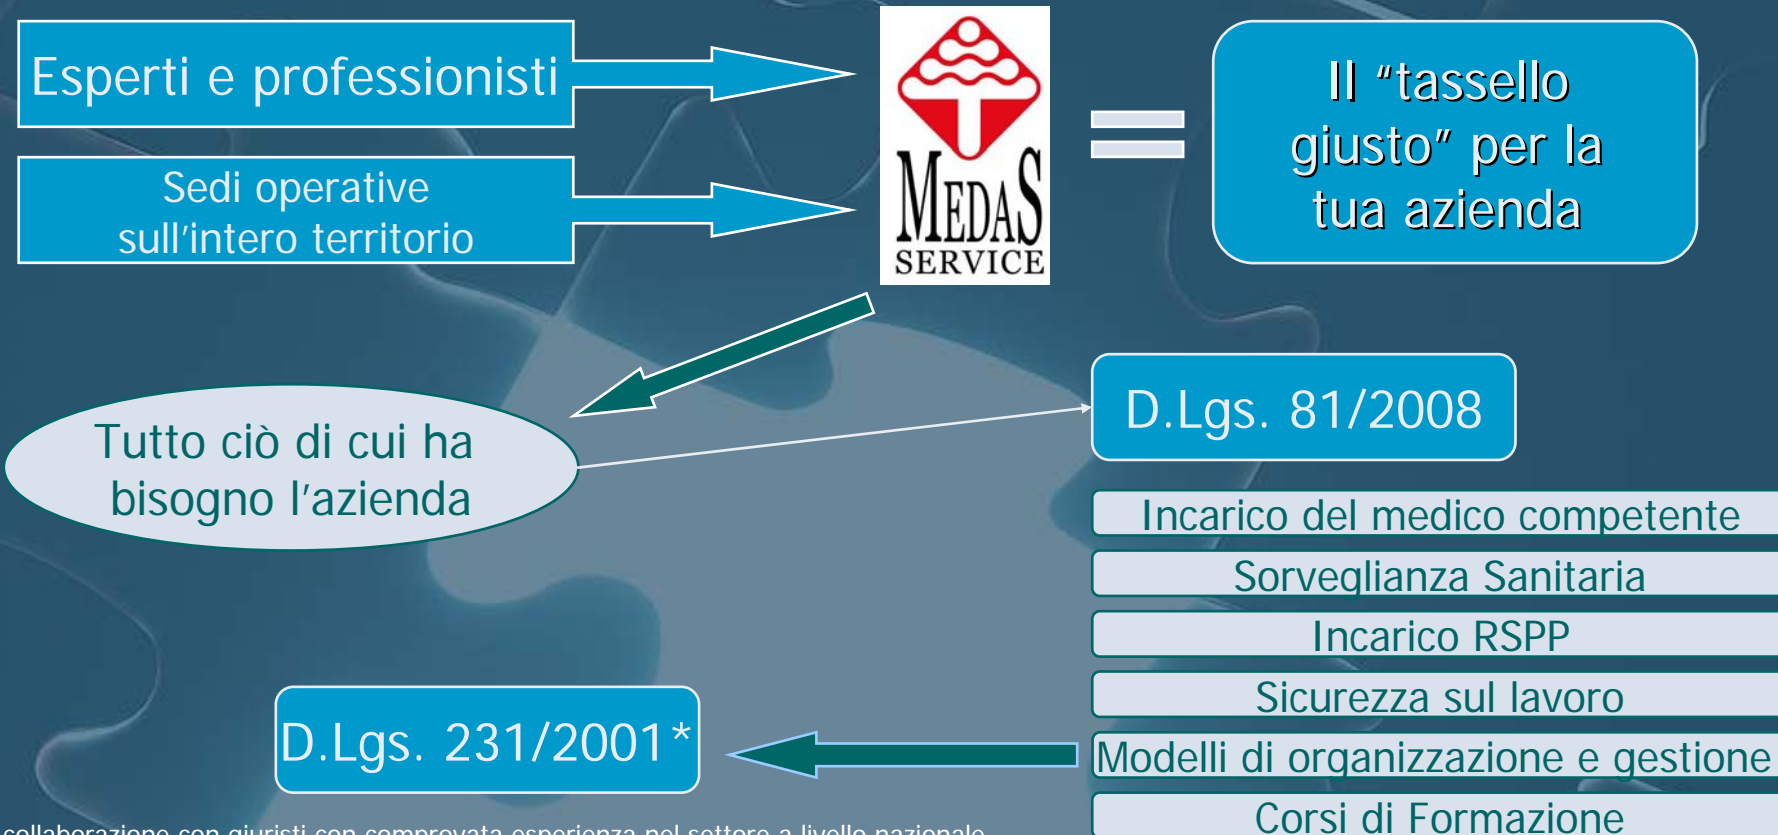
Esperti e professionisti

Sedi operative sull’intero territorio

MEDAS SERVICE

Il “tassello giusto” per la tua azienda

Tutto ciò di cui ha bisogno l’azienda

D.Lgs. 81/2008

Incarico del medico competente

Sorveglianza Sanitaria

Incarico RSPP

Sicurezza sul lavoro

Modelli di organizzazione e gestione

Corsi di Formazione

D.Lgs. 231/2001*

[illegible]